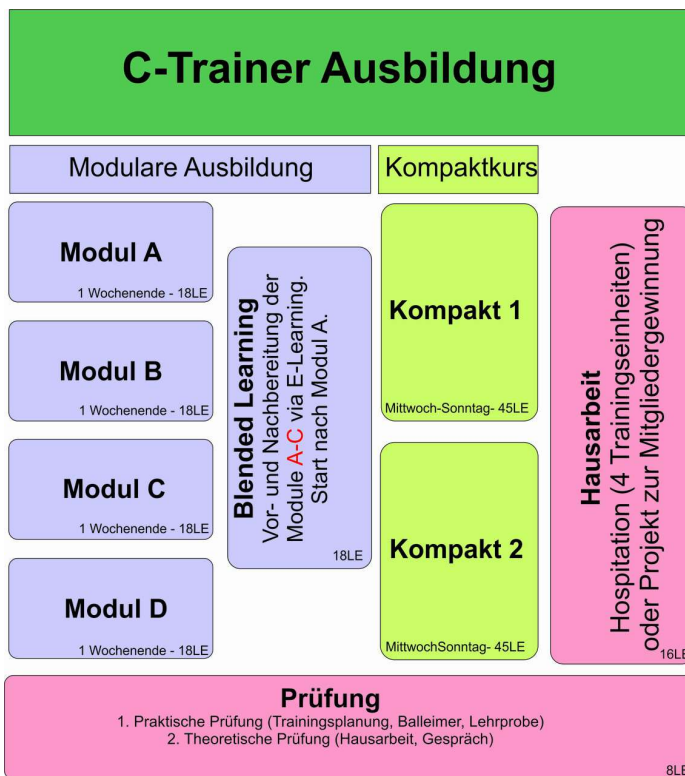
C-Trainer Ausbildung

Modulare Ausbildung

Kompaktkurs

Modul A
1 Wochenende - 18LE

Modul B
1 Wochenende - 18LE

Modul C
1 Wochenende - 18LE

Modul D
1 Wochenende - 18LE

Blended Learning
Vor- und Nachbereitung der Module A-C via E-Learning. Start nach Modul A.
18LE

Kompakt 1
Mittwoch-Sonntag- 45LE

Kompakt 2
MittwochSonntag- 45LE

Hausarbeit
Hospitation (4 Trainingseinheiten) oder Projekt zur Mitgliedergewinnung
16LE

Prüfung
1. Praktische Prüfung (Trainingsplanung, Balleimer, Lehrprobe)
2. Theoretische Prüfung (Hausarbeit, Gespräch)
8LE